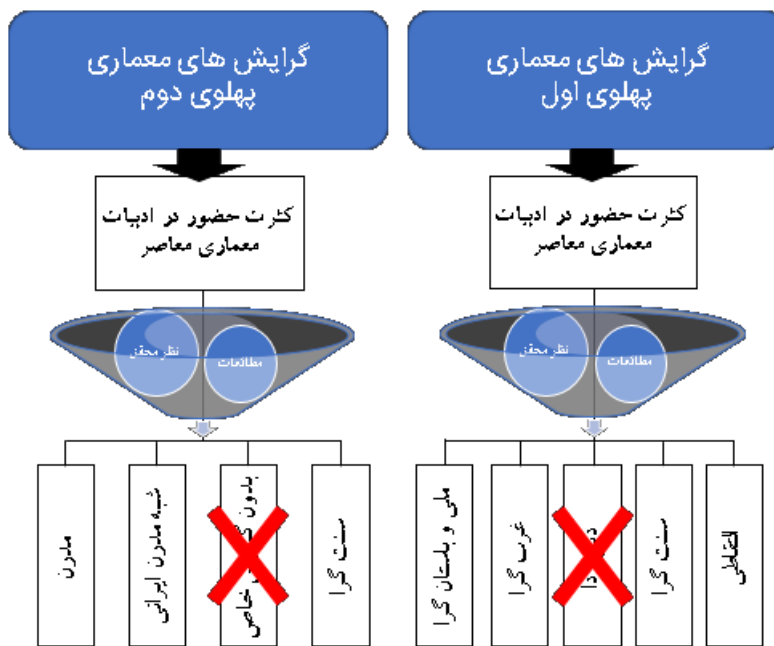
گرایش های معماری پهلوی اول

کثرت حضور در ادبیات معماری معاصر

نظر محقق

مطالعات

التقاطی

سنت گرا

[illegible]

غرب گرا

ملی و باستان گرا

گرایش های معماری پهلوی دوم

کثرت حضور در ادبیات معماری معاصر

نظر محقق

مطالعات

سنت گرا

بدون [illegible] خاص

شبه مدرن ایرانی

مدرن